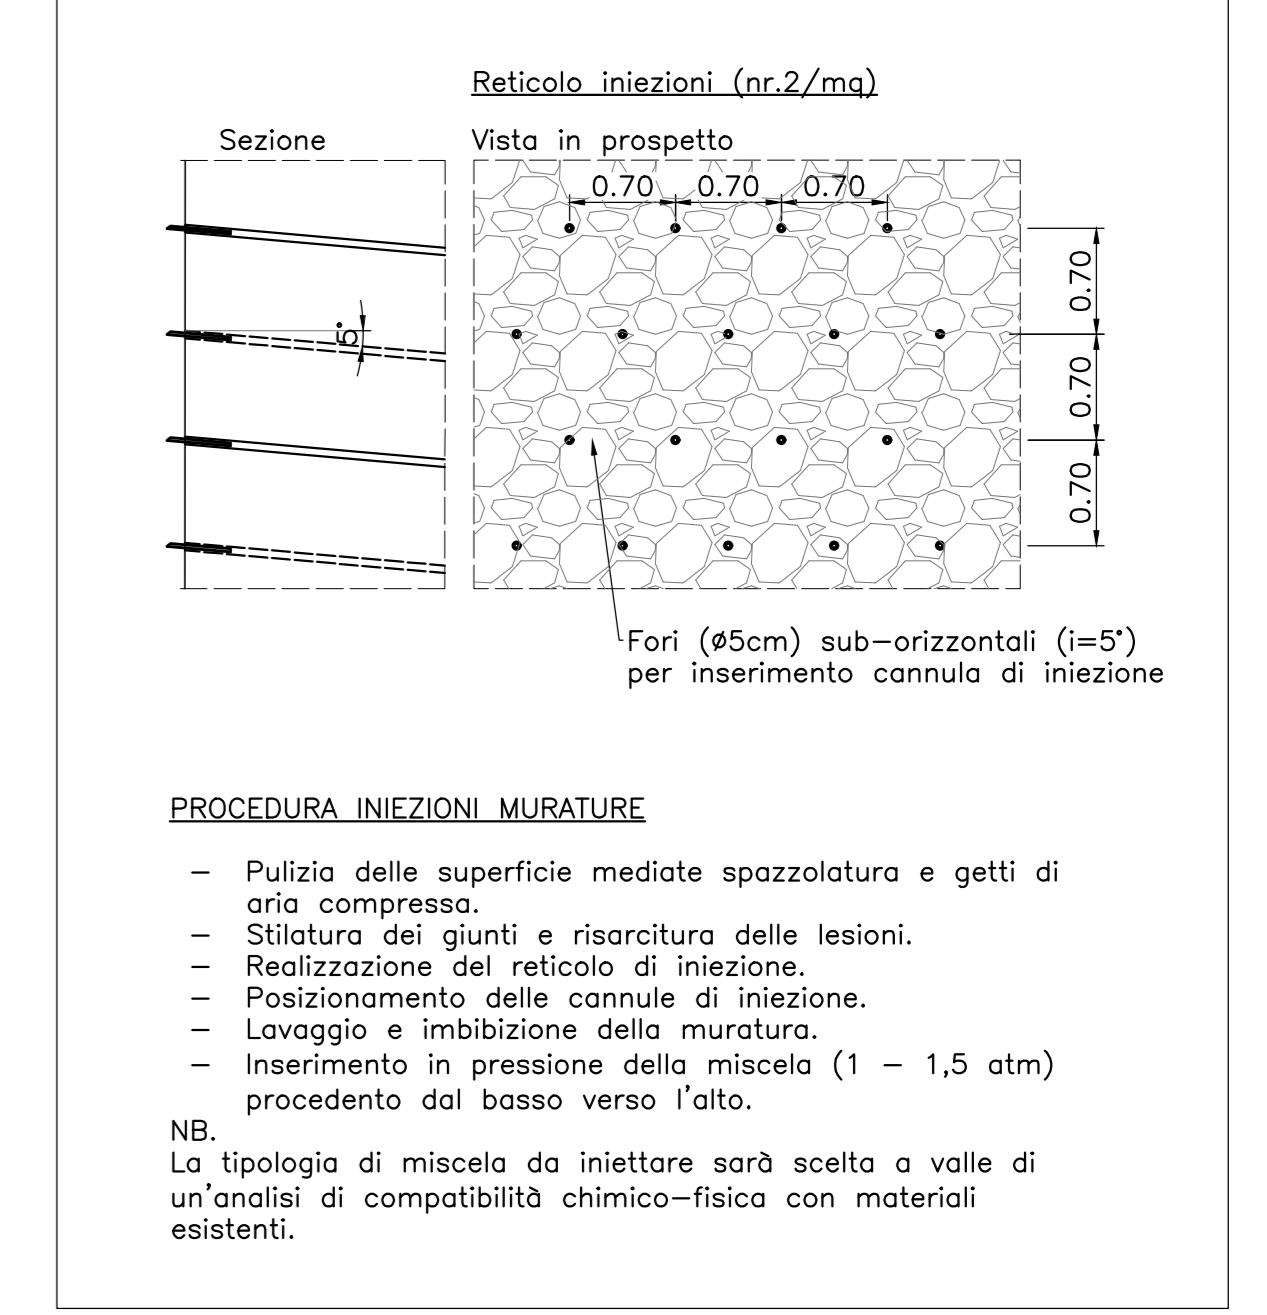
Reticolo iniezioni (nr.2/mq)

Sezione

Vista in prospetto

0.70 0.70 0.70

0.70

0.70

0.70

5°

Fori (ø5cm) sub–orizzontali (i=5°) per inserimento cannula di iniezione

PROCEDURA INIEZIONI MURATURE

– Pulizia delle superficie mediate spazzolatura e getti di aria compressa.
– Stilatura dei giunti e risarcitura delle lesioni.
– Realizzazione del reticolo di iniezione.
– Posizionamento delle cannule di iniezione.
– Lavaggio e imbibizione della muratura.
– Inserimento in pressione della miscela (1 – 1,5 atm) procedento dal basso verso l'alto.

NB.
La tipologia di miscela da iniettare sarà scelta a valle di un'analisi di compatibilità chimico–fisica con materiali esistenti.